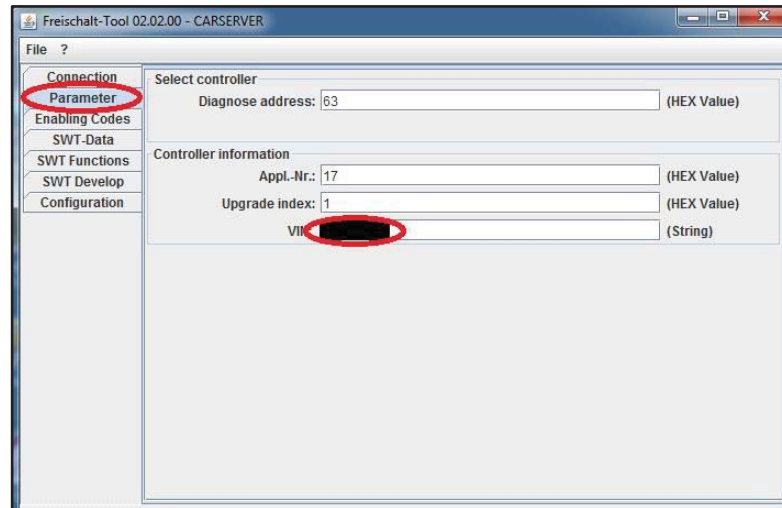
Freischalt-Tool 02.02.00 - CARSERVER

File ?

Connection
Parameter
Enabling Codes
SWT-Data
SWT Functions
SWT Develop
Configuration

Select controller

Diagnose address: 63 (HEX Value)

Controller information

Appl.-Nr.: 17 (HEX Value)

Upgrade index: 1 (HEX Value)

VIN: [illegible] (String)